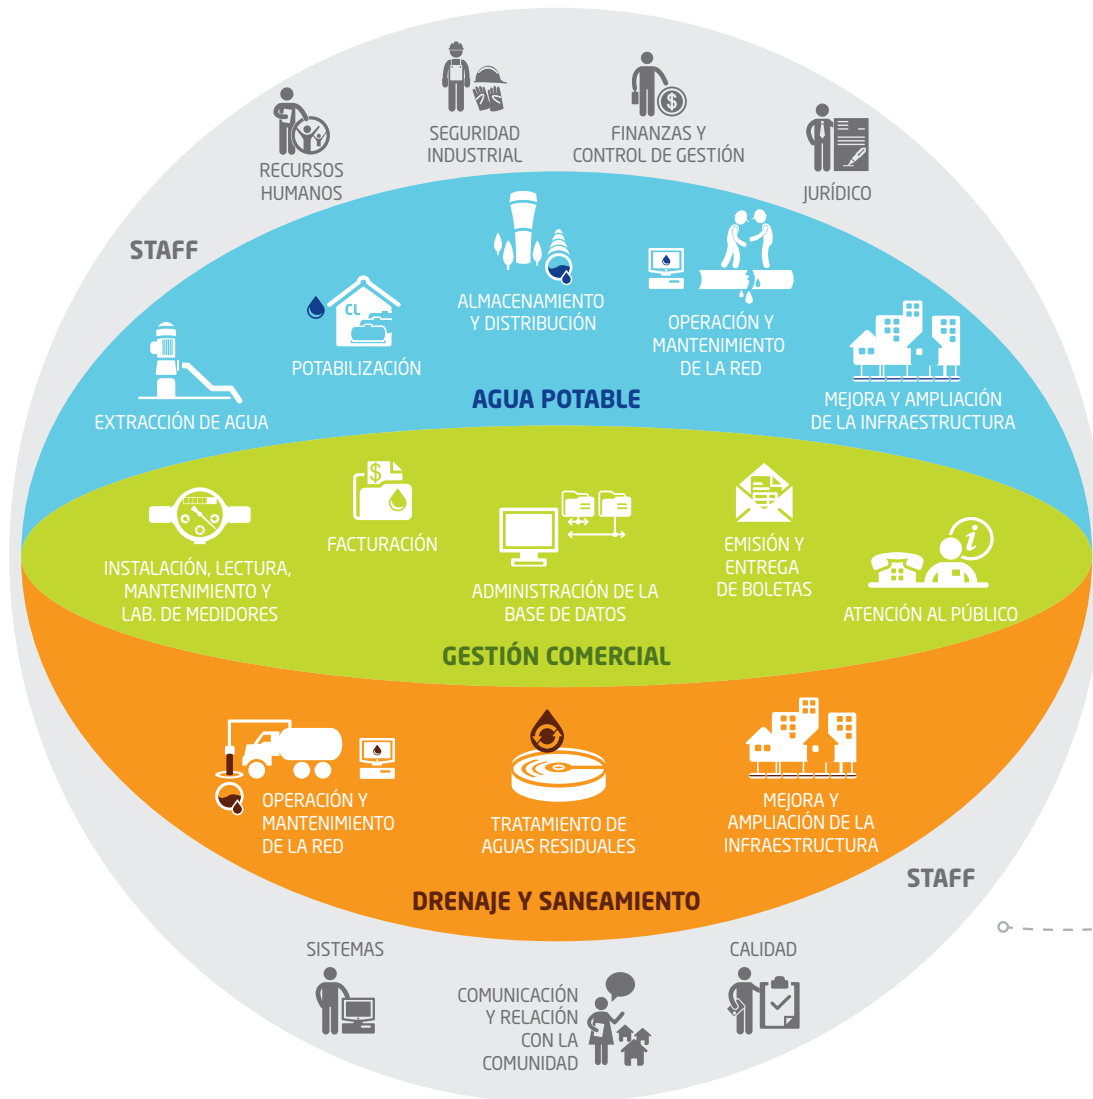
RECURSOS HUMANOS

SEGURIDAD INDUSTRIAL

FINANZAS Y CONTROL DE GESTIÓN

JURÍDICO

STAFF

ALMACENAMIENTO Y DISTRIBUCIÓN

CL

POTABILIZACIÓN

OPERACIÓN Y MANTENIMIENTO DE LA RED

EXTRACCIÓN DE AGUA

MEJORA Y AMPLIACIÓN DE LA INFRAESTRUCTURA

AGUA POTABLE

FACTURACIÓN

EMISIÓN Y ENTREGA DE BOLETAS

INSTALACIÓN, LECTURA, MANTENIMIENTO Y LAB. DE MEDIDORES

ADMINISTRACIÓN DE LA BASE DE DATOS

ATENCIÓN AL PÚBLICO

GESTIÓN COMERCIAL

OPERACIÓN Y MANTENIMIENTO DE LA RED

TRATAMIENTO DE AGUAS RESIDUALES

MEJORA Y AMPLIACIÓN DE LA INFRAESTRUCTURA

STAFF

DRENAJE Y SANEAMIENTO

SISTEMAS

CALIDAD

COMUNICACIÓN Y RELACIÓN CON LA COMUNIDAD